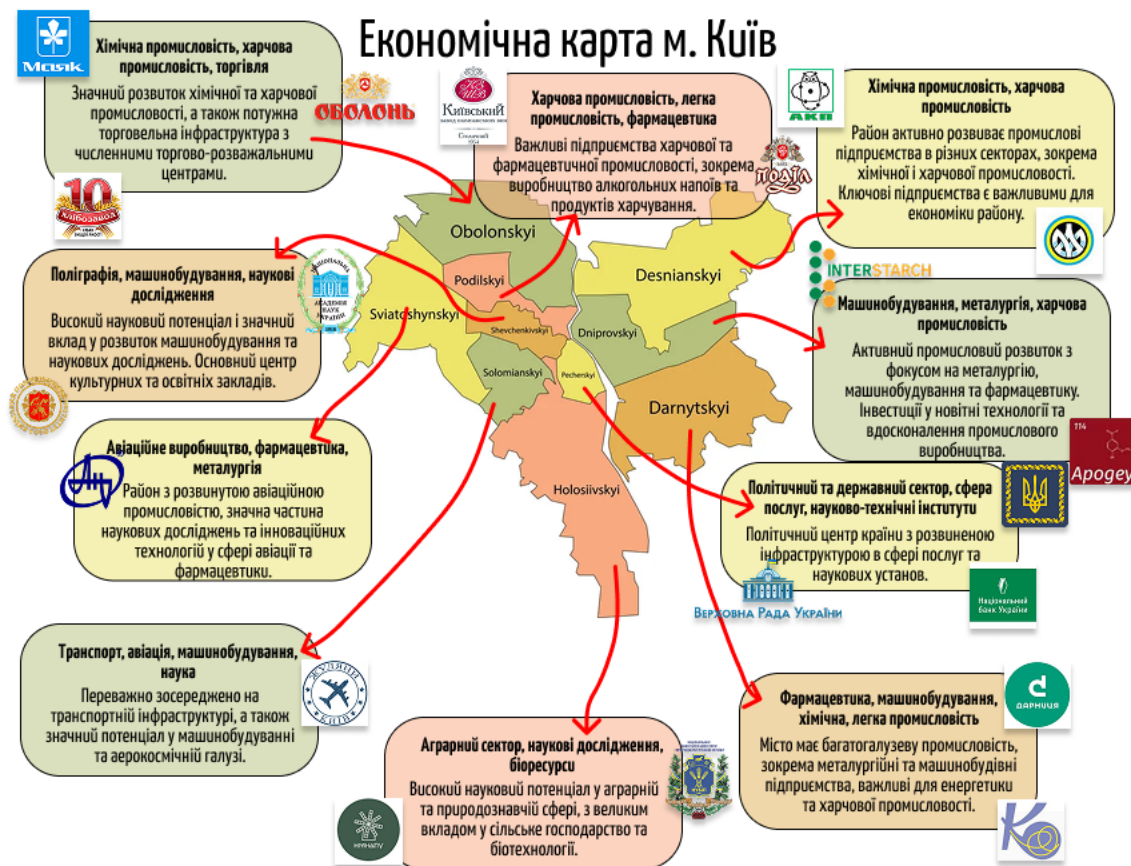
Економічна карта м. Київ

Маяк

Хімічна промисловість, харчова промисловість, торгівля
Значний розвиток хімічної та харчової промисловості, а також потужна торговельна інфраструктура з численними торгово-розважальними центрами.

ОБОЛОНЬ

Київський

Харчова промисловість, легка промисловість, фармацевтика
Важливі підприємства харчової та фармацевтичної промисловості, зокрема виробництво алкогольних напоїв та продуктів харчування.

АКП

Хімічна промисловість, харчова промисловість
Район активно розвиває промислові підприємства в різних секторах, зокрема хімічної і харчової промисловості. Ключові підприємства є важливими для економіки району.

Поділ

10 хлібозавод

Поліграфія, машинобудування, наукові дослідження
Високий науковий потенціал і значний вклад у розвиток машинобудування та наукових досліджень. Основний центр культурних та освітніх закладів.

Obolonskyi
Podilskyi
Desnianskyi
Sviatoshynskyi
Shevchenkivskyi
Dniprovskyi
Solomianskyi
Pecherskyi
Darnytskyi
Holosiivskyi

INTERSTARCH

Машинобудування, металургія, харчова промисловість
Активний промисловий розвиток з фокусом на металургію, машинобудування та фармацевтику. Інвестиції у новітні технології та вдосконалення промислового виробництва.

Авіаційне виробництво, фармацевтика, металургія
Район з розвинутою авіаційною промисловістю, значна частина наукових досліджень та інноваційних технологій у сфері авіації та фармацевтики.

Apogey

Політичний та державний сектор, сфера послуг, науково-технічні інститути
Політичний центр країни з розвиненою інфраструктурою в сфері послуг та наукових установ.

Верховна Рада України

Національний банк України

Транспорт, авіація, машинобудування, наука
Переважно зосереджено на транспортній інфраструктурі, а також значний потенціал у машинобудуванні та аерокосмічній галузі.

Жуляни Київ

Аграрний сектор, наукові дослідження, біоресурси
Високий науковий потенціал у аграрній та природознавчій сфері, з великим вкладом у сільське господарство та біотехнології.

НУБіП

Дарниця

Фармацевтика, машинобудування, хімічна, легка промисловість
Місто має багатогалузеву промисловість, зокрема металургійні та машинобудівні підприємства, важливі для енергетики та харчової промисловості.